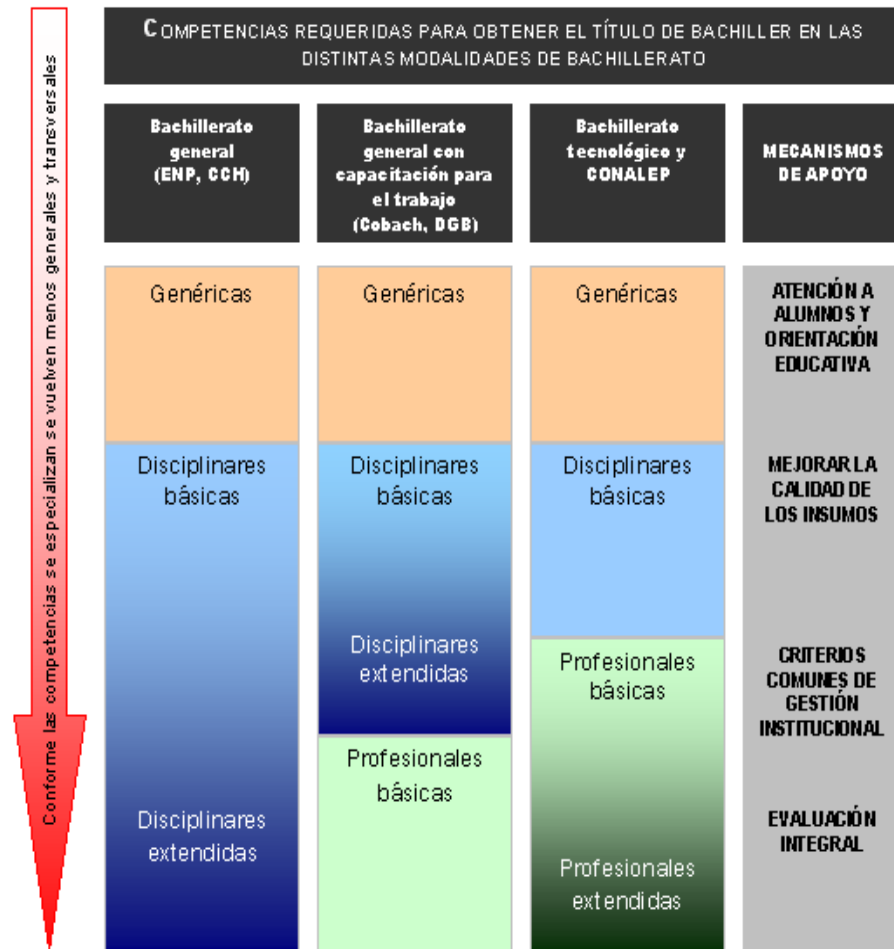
Conforme las competencias se especializan se vuelven menos generales y transversales

COMPETENCIAS REQUERIDAS PARA OBTENER EL TÍTULO DE BACHILLER EN LAS DISTINTAS MODALIDADES DE BACHILLERATO

| Bachillerato general (ENP, CCH) | Bachillerato general con capacitación para el trabajo (Cobach, DGB) | Bachillerato tecnológico y CONALEP | MECANISMOS DE APOYO |
|---|---|---|---|
| Genéricas | Genéricas | Genéricas | ATENCIÓN A ALUMNOS Y ORIENTACIÓN EDUCATIVA |
| Disciplinares básicas | Disciplinares básicas | Disciplinares básicas | MEJORAR LA CALIDAD DE LOS INSUMOS |
| | Disciplinares extendidas | Profesionales básicas | CRITERIOS COMUNES DE GESTIÓN INSTITUCIONAL |
| Disciplinares extendidas | Profesionales básicas | Profesionales extendidas | EVALUACIÓN INTEGRAL |